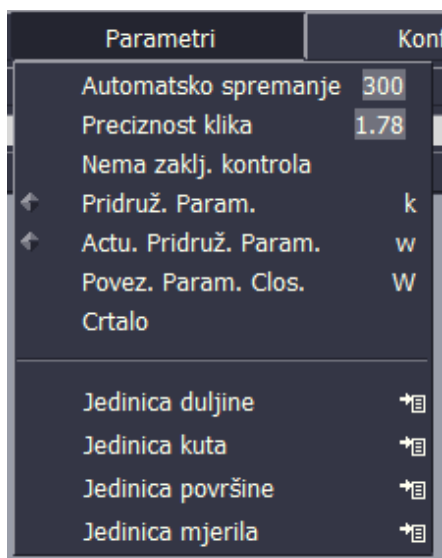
Parametri
Konf

Automatsko spremanje 300
Preciznost klika 1.78
Nema zaklj. kontrola
Pridruž. Param. k
Actu. Pridruž. Param. w
Povez. Param. Clos. W
Crtalo

Jedinica duljine
Jedinica kuta
Jedinica površine
Jedinica mjerila